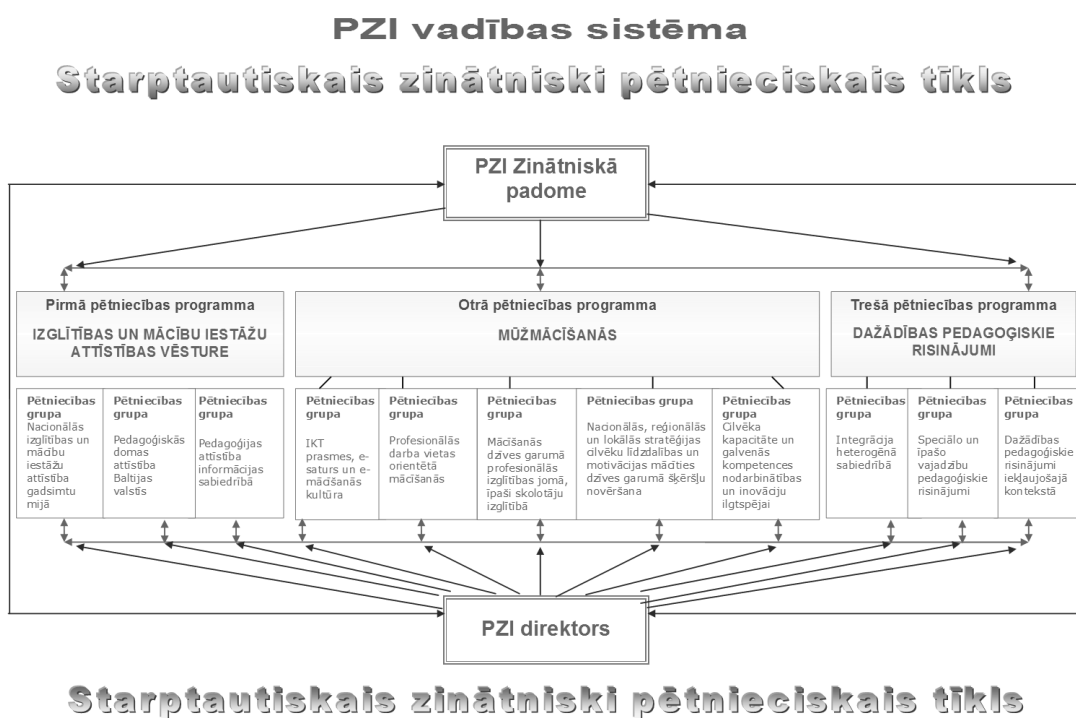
PZI vadības sistēma

Starptautiskais zinātniski pētnieciskais tīkls

PZI Zinātniskā padome

Pirmā pētniecības programma

IZGLĪTĪBAS UN MĀCĪBU IESTĀŽU ATTĪSTĪBAS VĒSTURE

Otrā pētniecības programma

MŪŽMĀCĪŠANĀS

Trešā pētniecības programma

DAŽĀDĪBAS PEDAGOĢISKIE RISINĀJUMI

Pētniecības grupa
Nacionālās izglītības un mācību iestāžu attīstība gadsimtu mijā

Pētniecības grupa
Pedagoģiskās domas attīstība Baltijas valstīs

Pētniecības grupa
Pedagoģijas attīstība informācijas sabiedrībā

Pētniecības grupa
IKT prasmes, e-saturs un e-mādšanās kultūra

Pētniecības grupa
Profesionālās darba vietas orientētā mācīšanās

Pētniecības grupa
Mācīšanās dzīves garumā profesionālās izglītības jomā, īpaši skolotāju izglītībā

Pētniecības grupa
Nacionālās, reģionālās un lokālās stratēģijas cilvēku līdzdalības un motivācijas mācīties dzīves garumā šķēršļu novēršana

Pētniecības grupa
Cilvēka kapacitāte un galvenās kompetences nodarbinātības un inovāciju ilgtspējai

Pētniecības grupa
Integrācija heterogēnā sabiedrībā

Pētniecības grupa
Speciālo un īpašo vajadzību pedagoģiskie risinājumi

Pētniecības grupa
Dažādības pedagoģiskie risinājumi iekļaujošajā kontekstā

PZI direktors

Starptautiskais zinātniski pētnieciskais tīkls